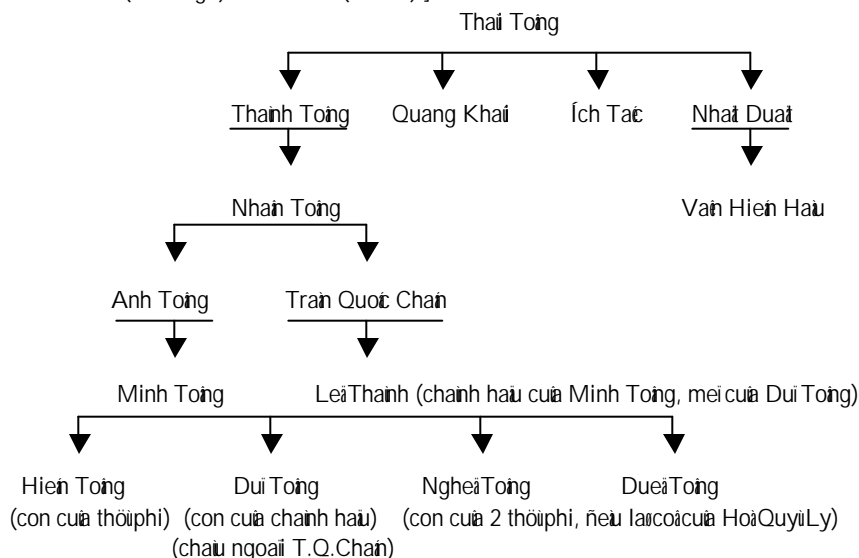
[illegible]

Thaùi Toâng

Thaùnh Toâng    Quang Khaûi    Ích Taéc    Nhaät Duaät

Vaên Hieán Haàu

Nhaân Toâng

Anh Toâng    Traàn Quoác Chaán

Minh Toâng    LeäThaønh (chaùnh haäu cuûa Minh Toâng, meï cuûa Duï Toâng)

Hieán Toâng (con cuûa thöù phi)    Duï Toâng (con cuûa chaùnh haäu) (chaùu ngoaïi T.Q.Chaán)    NgheäToâng (con cuûa 2 thöù phi, ñeàu laø coâ cuûa HoàQuyù Ly)    DueäToâng